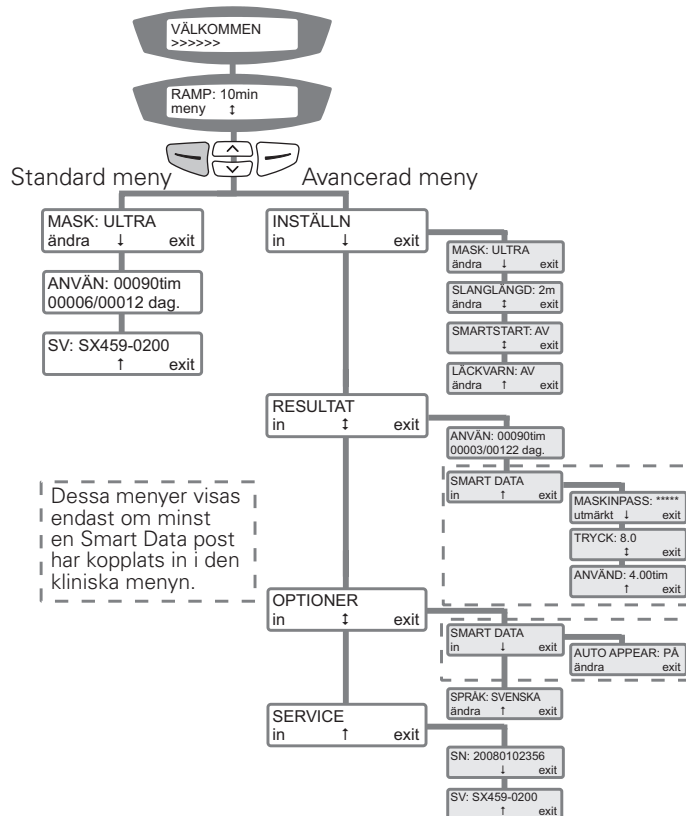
VÄLKOMMEN
>>>>>>

RAMP: 10min
meny ↕

Standard meny

Avancerad meny

MASK: ULTRA
ändra ↓ exit

ANVÄN: 00090tim
00006/00012 dag.

SV: SX459-0200
↑ exit

INSTÄLLN
in ↓ exit

MASK: ULTRA
ändra ↓ exit

SLANGLÄNGD: 2m
ändra ↕ exit

SMARTSTART: AV
↕ exit

LÄCKVARN: AV
ändra ↑ exit

RESULTAT
in ↕ exit

ANVÄN: 00090tim
00003/00122 dag.

SMART DATA
in ↑ exit

MASKINPASS: *****
utmärkt ↓ exit

TRYCK: 8.0
↕ exit

ANVÄND: 4.00tim
↑ exit

Dessa menyer visas endast om minst en Smart Data post har kopplats in i den kliniska menyn.

OPTIONER
in ↕ exit

SMART DATA
in ↓ exit

AUTO APPEAR: PÅ
ändra exit

SPRÅK: SVENSKA
ändra ↑ exit

SERVICE
in ↑ exit

SN: 20080102356
↓ exit

SV: SX459-0200
↑ exit